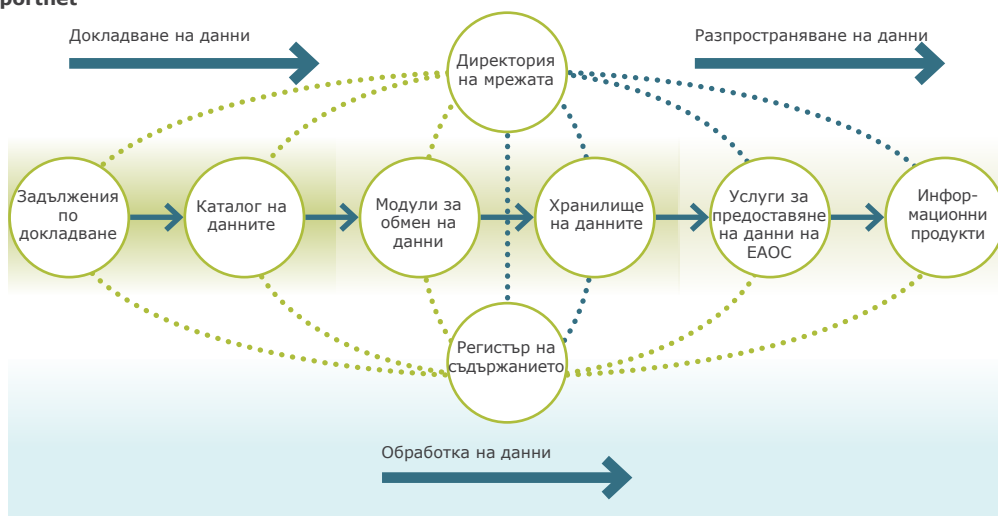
portnet

Докладване на данни

Директория на мрежата

Разпространяване на данни

Задължения по докладване

Каталог на данните

Модули за обмен на данни

Хранилище на данните

Услуги за предоставяне на данни на ЕАОС

Информационни продукти

Регистър на съдържанието

Обработка на данни